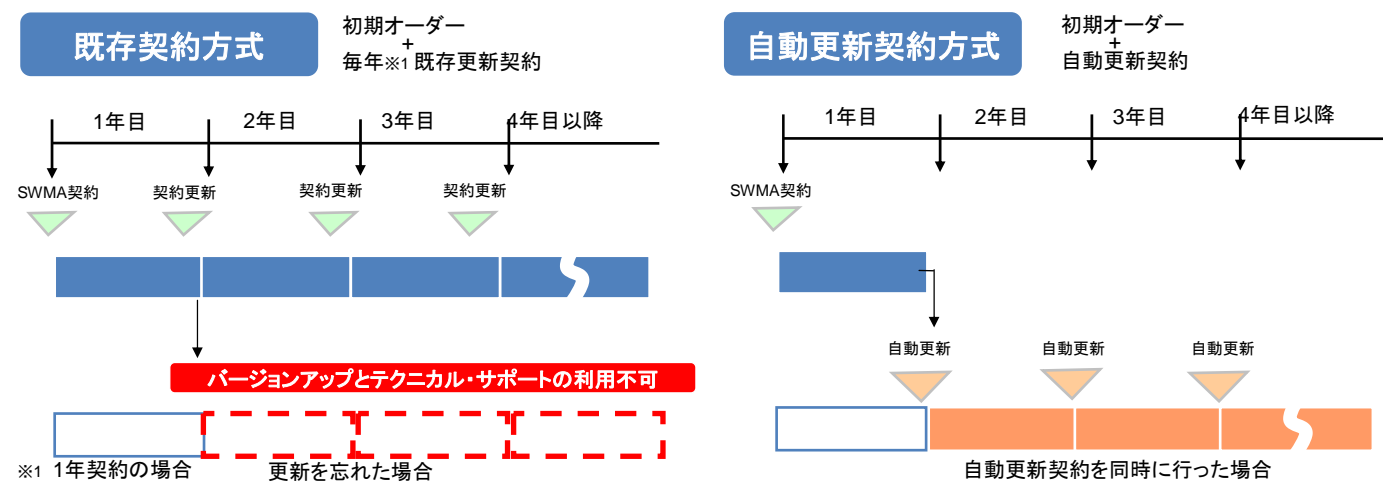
既存契約方式

初期オーダー
+
毎年※1 既存更新契約

1年目
2年目
3年目
4年目以降

SWMA契約
契約更新
契約更新
契約更新

バージョンアップとテクニカル・サポートの利用不可

※1 1年契約の場合

更新を忘れた場合

自動更新契約方式

初期オーダー
+
自動更新契約

1年目
2年目
3年目
4年目以降

SWMA契約

自動更新
自動更新
自動更新

自動更新契約を同時に行った場合